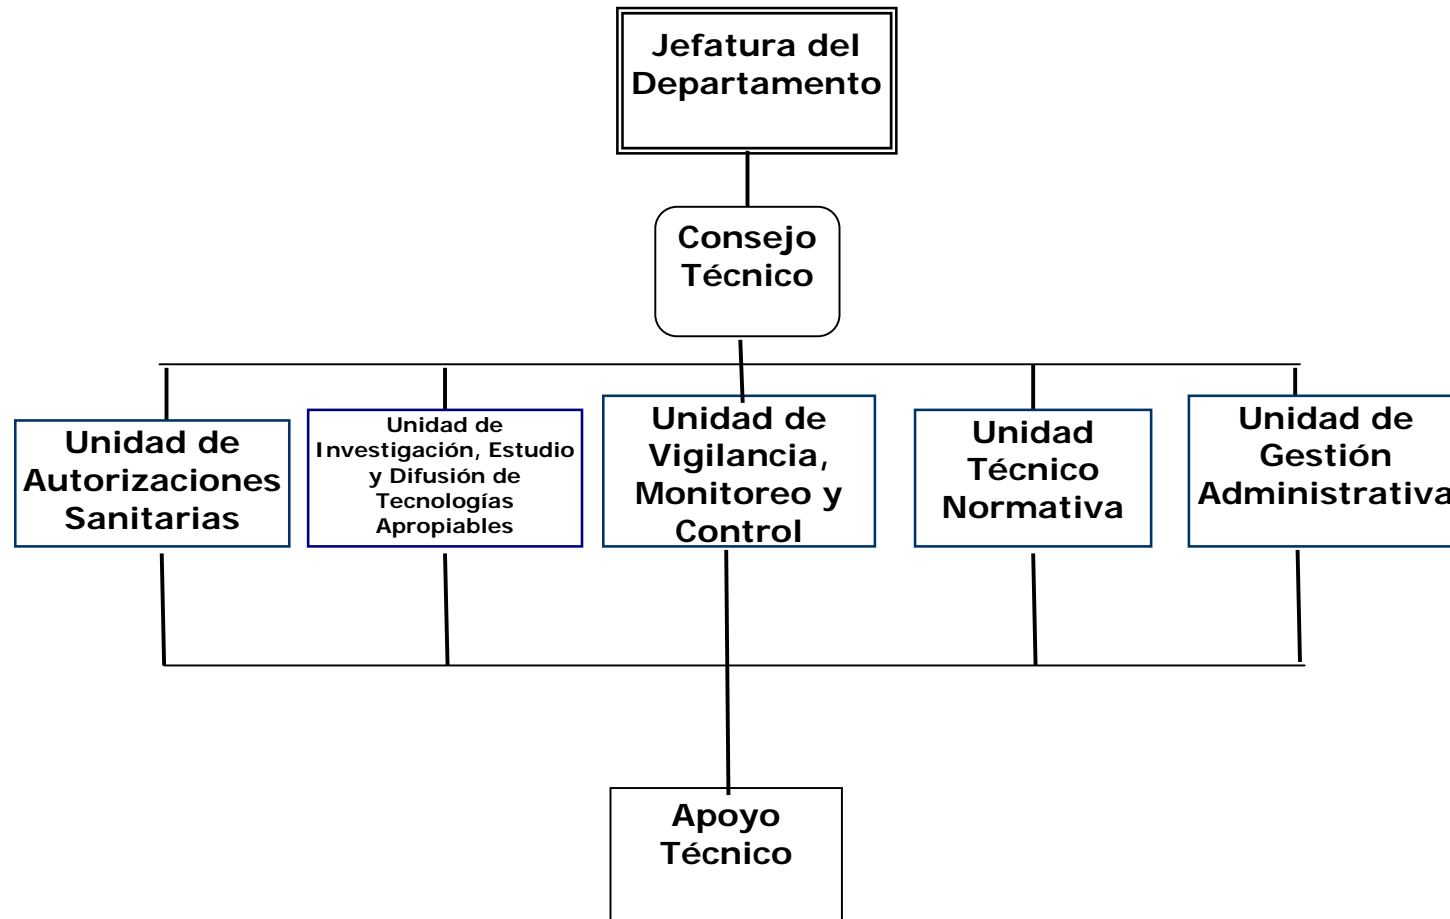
Jefatura del Departamento

Consejo Técnico

Unidad de Autorizaciones Sanitarias

Unidad de Investigación, Estudio y Difusión de Tecnologías Apropiables

Unidad de Vigilancia, Monitoreo y Control

Unidad Técnico Normativa

Unidad de Gestión Administrativa

Apoyo Técnico